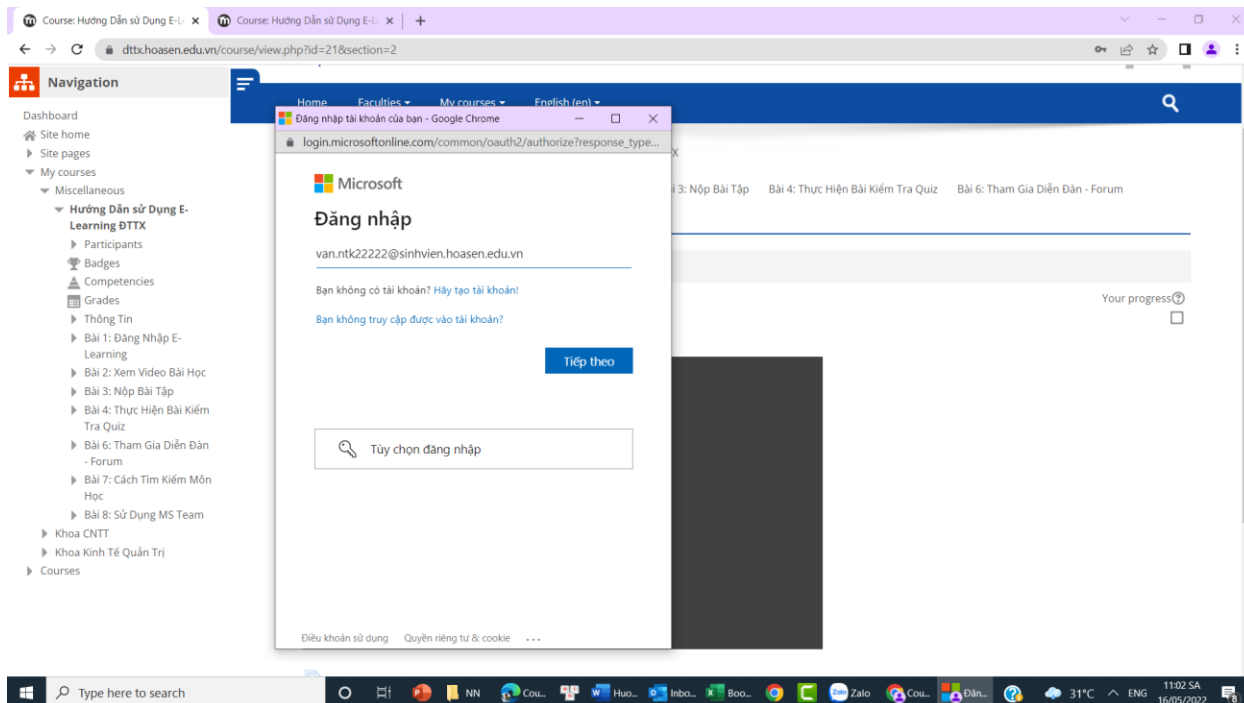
Course: Hướng Dẫn sử Dụng E-L × Course: Hướng Dẫn sử Dụng E-L × +

dttx.hoasen.edu.vn/course/view.php?id=21&section=2

Navigation

Dashboard
Site home
Site pages
My courses
Miscellaneous
Hướng Dẫn sử Dụng E-Learning ĐTTX
Participants
Badges
Competencies
Grades
Thông Tin
Bài 1: Đăng Nhập E-Learning
Bài 2: Xem Video Bài Học
Bài 3: Nộp Bài Tập
Bài 4: Thực Hiện Bài Kiểm Tra Quiz
Bài 6: Tham Gia Diễn Đàn - Forum
Bài 7: Cách Tìm Kiếm Môn Học
Bài 8: Sử Dụng MS Team
Khoa CNTT
Khoa Kinh Tế Quản Trị
Courses

Home Faculties My courses English (en)

X

3: Nộp Bài Tập Bài 4: Thực Hiện Bài Kiểm Tra Quiz Bài 6: Tham Gia Diễn Đàn - Forum

Your progress

Đăng nhập tài khoản của bạn - Google Chrome
login.microsoftonline.com/common/oauth2/authorize?response_type...

Microsoft
Đăng nhập
van.ntk22222@sinhvien.hoasen.edu.vn
Bạn không có tài khoản? Hãy tạo tài khoản!
Bạn không truy cập được vào tài khoản?
Tiếp theo
Tùy chọn đăng nhập
Điều khoản sử dụng Quyền riêng tư & cookie ...

Type here to search NN Cou... Huo... Inbo... Boo... Zalo Cou... Đăn... 31°C ENG 11:02 SA 16/05/2022